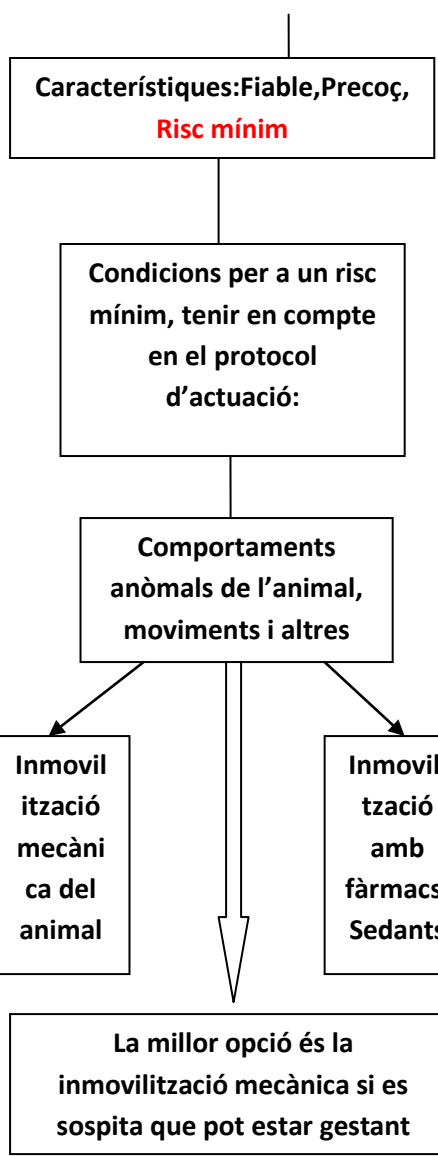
Característiques:Fiable,Precoç, Risc mínim

Condicions per a un risc mínim, tenir en compte en el protocol d'actuació:

Comportaments anòmals de l'animal, moviments i altres

Inmovilització mecànica del animal

Inmovil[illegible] tzació amb fàrmacs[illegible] Sedants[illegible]

La millor opció és la inmovilització mecànica si es sospita que pot estar gestant